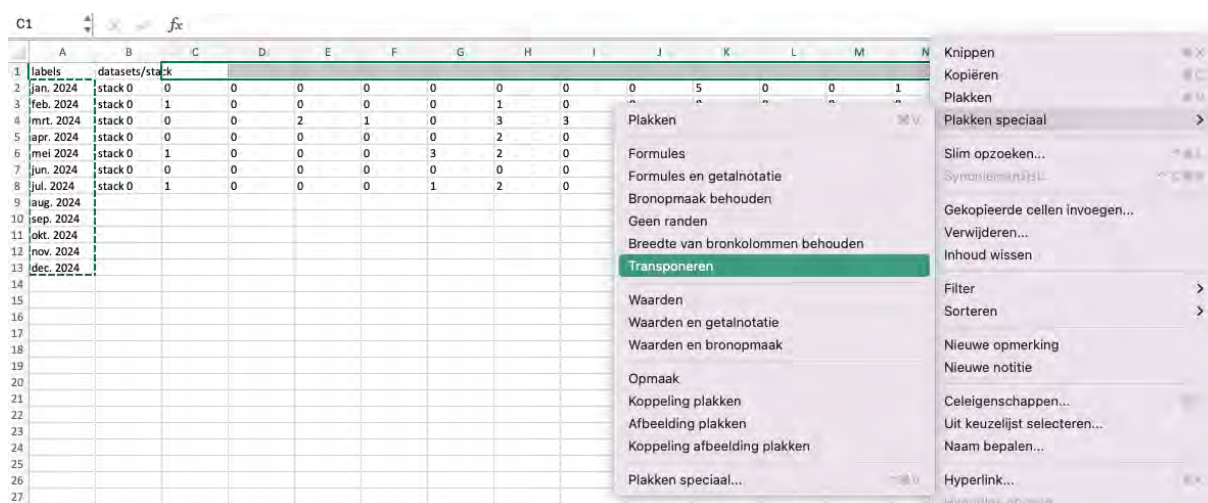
C1 $fx$

| | A | B | C | D | E | F | G | H | I | J | K | L | M | N |
|---|---|---|---|---|---|---|---|---|---|---|---|---|---|---|
| 1 | labels | datasets/stack | | | | | | | | | | | | |
| 2 | jan. 2024 | stack 0 | 0 | 0 | 0 | 0 | 0 | 0 | 0 | 0 | 5 | 0 | 0 | 1 |
| 3 | feb. 2024 | stack 0 | 1 | 0 | 0 | 0 | 0 | 1 | 0 | | | | | |
| 4 | mrt. 2024 | stack 0 | 0 | 0 | 2 | 1 | 0 | 3 | 3 | | | | | |
| 5 | apr. 2024 | stack 0 | 0 | 0 | 0 | 0 | 0 | 2 | 0 | | | | | |
| 6 | mei 2024 | stack 0 | 1 | 0 | 0 | 0 | 3 | 2 | 0 | | | | | |
| 7 | jun. 2024 | stack 0 | 0 | 0 | 0 | 0 | 0 | 0 | 0 | | | | | |
| 8 | jul. 2024 | stack 0 | 1 | 0 | 0 | 0 | 1 | 2 | 0 | | | | | |
| 9 | aug. 2024 | | | | | | | | | | | | | |
| 10 | sep. 2024 | | | | | | | | | | | | | |
| 11 | okt. 2024 | | | | | | | | | | | | | |
| 12 | nov. 2024 | | | | | | | | | | | | | |
| 13 | dec. 2024 | | | | | | | | | | | | | |
| 14 | | | | | | | | | | | | | | |
| 15 | | | | | | | | | | | | | | |
| 16 | | | | | | | | | | | | | | |
| 17 | | | | | | | | | | | | | | |
| 18 | | | | | | | | | | | | | | |
| 19 | | | | | | | | | | | | | | |
| 20 | | | | | | | | | | | | | | |
| 21 | | | | | | | | | | | | | | |
| 22 | | | | | | | | | | | | | | |
| 23 | | | | | | | | | | | | | | |
| 24 | | | | | | | | | | | | | | |
| 25 | | | | | | | | | | | | | | |
| 26 | | | | | | | | | | | | | | |
| 27 | | | | | | | | | | | | | | |

Plakken ⌘V
Formules
Formules en getalnotatie
Bronopmaak behouden
Geen randen
Breedte van bronkolommen behouden
Transponeren
Waarden
Waarden en getalnotatie
Waarden en bronopmaak
Opmaak
Koppeling plakken
Afbeelding plakken
Koppeling afbeelding plakken
Plakken speciaal...

Knippen
Kopiëren
Plakken
Plakken speciaal >
Slim opzoeken...
Synoniemen
Gekopieerde cellen invoegen...
Verwijderen...
Inhoud wissen
Filter >
Sorteren >
Nieuwe opmerking
Nieuwe notitie
Celeigenschappen...
Uit keuzelijst selecteren...
Naam bepalen...
Hyperlink...